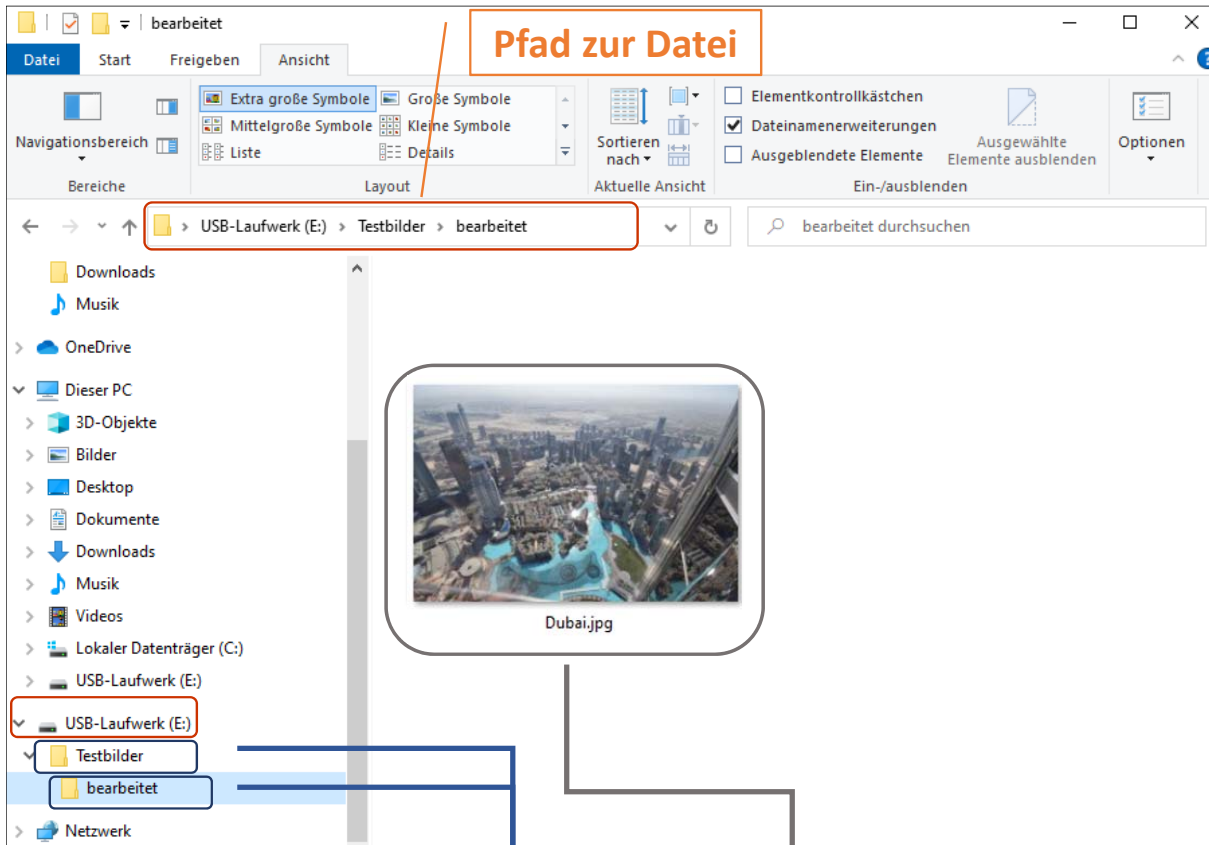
bearbeitet

Pfad zur Datei

Datei Start Freigeben Ansicht

Navigationsbereich
Bereiche

Extra große Symbole
Große Symbole
Mittelgroße Symbole
Kleine Symbole
Liste
Details
Layout

Sortieren nach
Aktuelle Ansicht

Elementkontrollkästchen
Dateinamenerweiterungen
Ausgeblendete Elemente
Ausgewählte Elemente ausblenden
Ein-/ausblenden

Optionen

USB-Laufwerk (E:) > Testbilder > bearbeitet

bearbeitet durchsuchen

Downloads
Musik
OneDrive
Dieser PC
3D-Objekte
Bilder
Desktop
Dokumente
Downloads
Musik
Videos
Lokaler Datenträger (C:)
USB-Laufwerk (E:)
USB-Laufwerk (E:)
Testbilder
bearbeitet
Netzwerk

Dubai.jpg